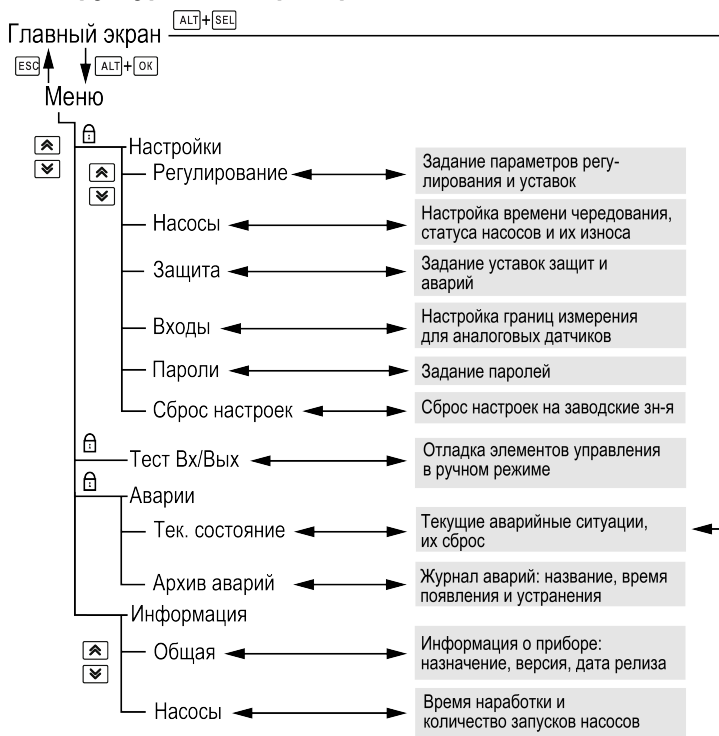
ALT + SEL
Главный экран
ESC
ALT + OK
Меню

Настройки
Регулирование
Задание параметров регулирования и уставок
Насосы
Настройка времени чередования, статуса насосов и их износа
Защита
Задание уставок защит и аварий
Входы
Настройка границ измерения для аналоговых датчиков
Пароли
Задание паролей
Сброс настроек
Сброс настроек на заводские зн-я
Тест Вх/Вых
Отладка элементов управления в ручном режиме
Аварии
Тек. состояние
Текущие аварийные ситуации, их сброс
Архив аварий
Журнал аварий: название, время появления и устранения
Информация
Общая
Информация о приборе: назначение, версия, дата релиза
Насосы
Время наработки и количество запусков насосов